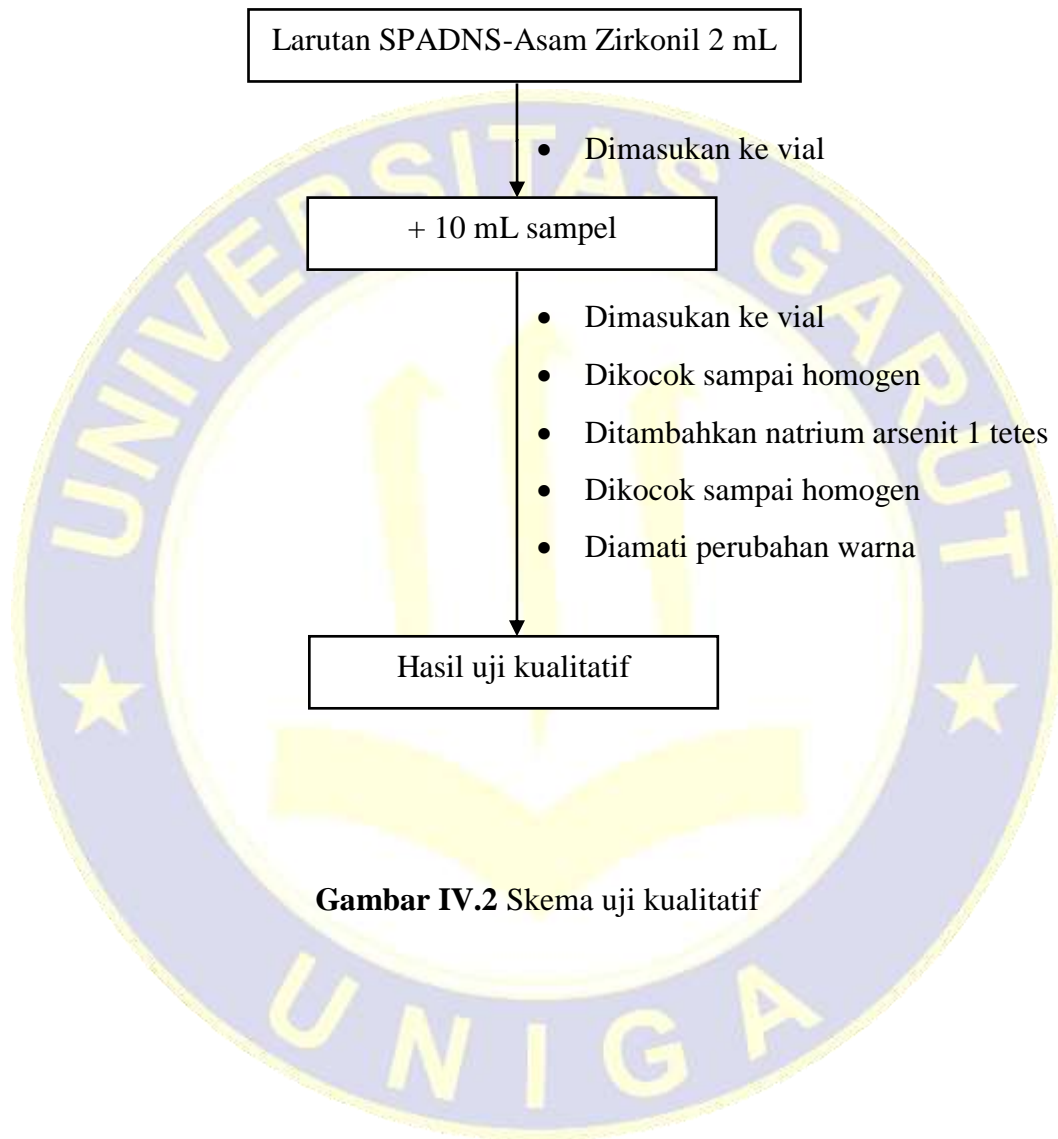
Larutan SPADNS-Asam Zirkonil 2 mL

- Dimasukan ke vial

+ 10 mL sampel

- Dimasukan ke vial
- Dikocok sampai homogen
- Ditambahkan natrium arsenit 1 tetes
- Dikocok sampai homogen
- Diamati perubahan warna

Hasil uji kualitatif

**Gambar IV.2** Skema uji kualitatif

UNIVERSITAS GARUT

UNIGA